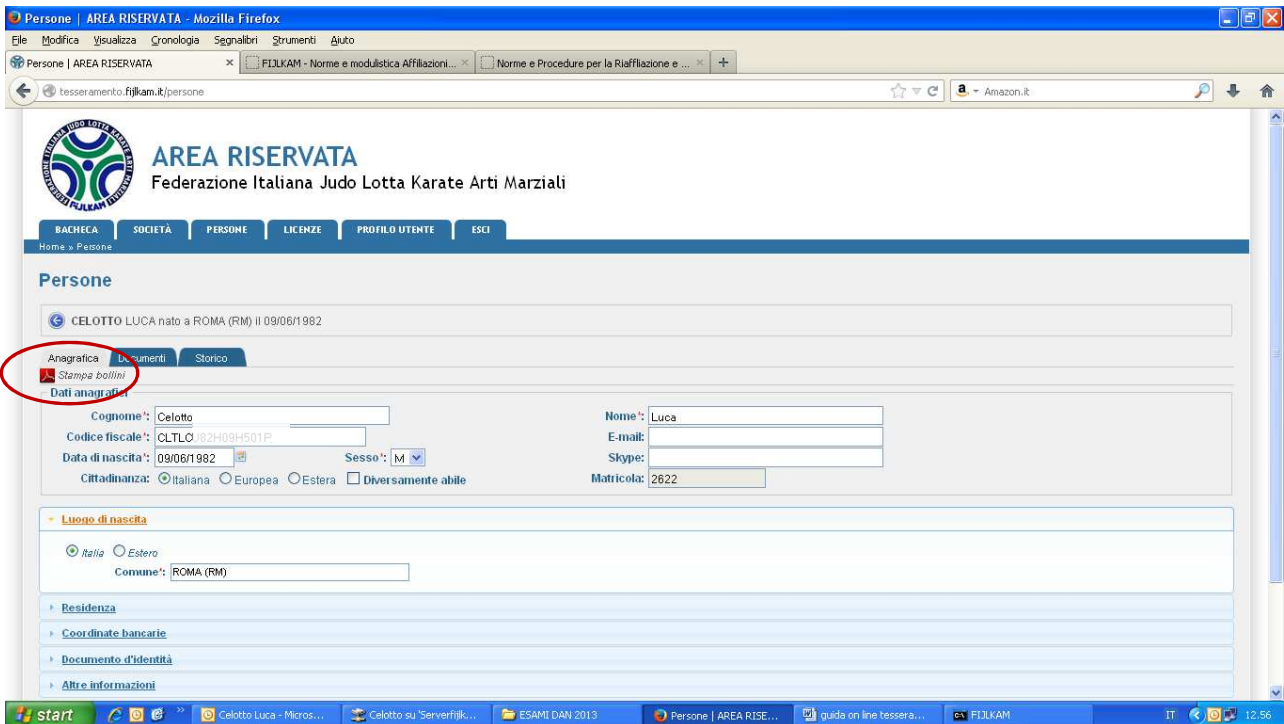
Persone | AREA RISERVATA - Mozilla Firefox

File Modifica Visualizza Cronologia Segnalibri Strumenti Aiuto

Persone | AREA RISERVATA × FIJLKAM - Norme e modulistica Affiliazioni... × Norme e Procedure per la Riaffiliazione e ... × +

tesseramento.fijlkam.it/persone

Amazon.it

FEDERAZIONE ITALIANA JUDO LOTTA KARATE ARTI MARZIALI FIJLKAM

AREA RISERVATA
Federazione Italiana Judo Lotta Karate Arti Marziali

BACHECA SOCIETÀ PERSONE LICENZE PROFILO UTENTE ESCI

Home » Persone

Persone

CELOTTO LUCA nato a ROMA (RM) il 09/06/1982

Anagrafica Documenti Storico

Stampa bollini

Dati anagrafici

Cognome*: Celotto
Codice fiscale*: CLTLCU82H09H501P
Data di nascita*: 09/06/1982
Sesso*: M
Cittadinanza: Italiana Europea Estera Diversamente abile

Nome*: Luca
E-mail:
Skype:
Matricola: 2622

Luogo di nascita

Italia Estero
Comune*: ROMA (RM)

Residenza

Coordinate bancarie

Documento d'identità

Altre informazioni

start Celotto Luca - Micros... Celotto su 'Serverfijlk... ESAMI DAN 2013 Persone | AREA RISE... guida on line tessera... FIJLKAM IT 12.56